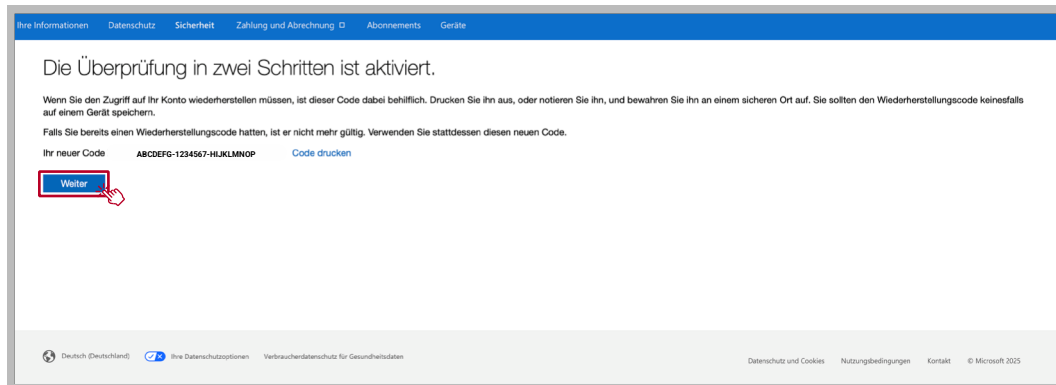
Ihre Informationen Datenschutz Sicherheit Zahlung und Abrechnung Abonnements Geräte

Die Überprüfung in zwei Schritten ist aktiviert.

Wenn Sie den Zugriff auf Ihr Konto wiederherstellen müssen, ist dieser Code dabei behilflich. Drucken Sie ihn aus, oder notieren Sie ihn, und bewahren Sie ihn an einem sicheren Ort auf. Sie sollten den Wiederherstellungscode keinesfalls auf einem Gerät speichern.

Falls Sie bereits einen Wiederherstellungscode hatten, ist er nicht mehr gültig. Verwenden Sie stattdessen diesen neuen Code.

Ihr neuer Code ABCDEFG-1234567-HIJKLMNOP Code drucken

Weiter

Deutsch (Deutschland) Ihre Datenschutzoptionen Verbraucherdatenschutz für Gesundheitsdaten Datenschutz und Cookies Nutzungsbedingungen Kontakt © Microsoft 2025